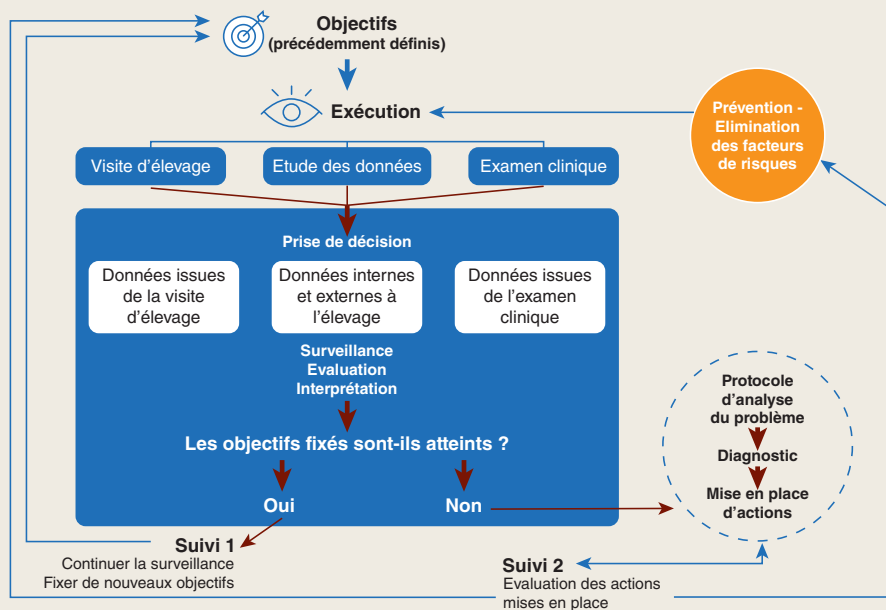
Objectifs
(précédemment définis)

Exécution

Prévention - Elimination des facteurs de risques

Visite d'élevage

Etude des données

Examen clinique

Prise de décision

Données issues de la visite d'élevage

Données internes et externes à l'élevage

Données issues de l'examen clinique

Surveillance
Evaluation
Interprétation

Les objectifs fixés sont-ils atteints ?

Oui

Non

Protocole d'analyse du problème

Diagnostic

Mise en place d'actions

Suivi 1
Continuer la surveillance
Fixer de nouveaux objectifs

Suivi 2
Evaluation des actions mises en place